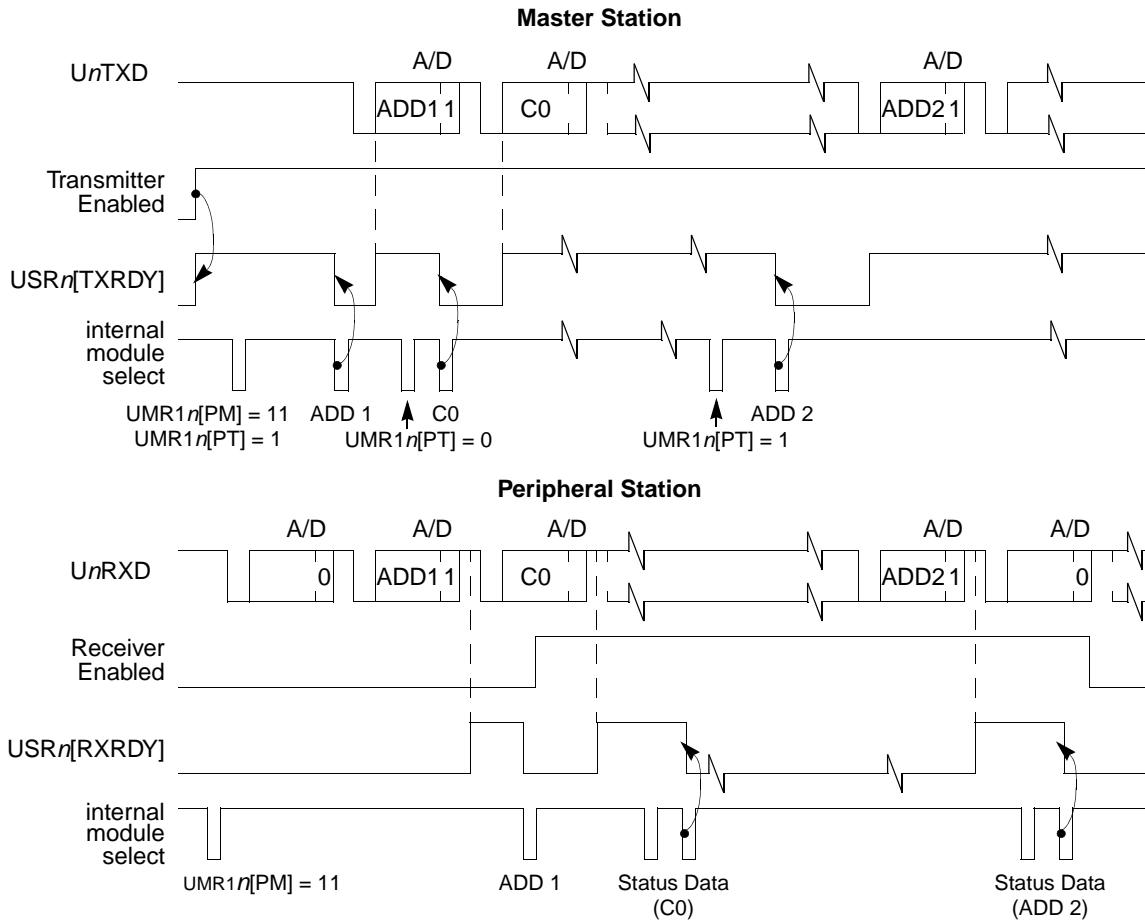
Master Station

A/D A/D A/D

U$n$TXD

ADD1 1 C0 ADD2 1

Transmitter Enabled

USR$n$[TXRDY]

internal module select

UMR1$n$[PM] = 11
UMR1$n$[PT] = 1

ADD 1

UMR1$n$[PT] = 0

C0

UMR1$n$[PT] = 1

ADD 2

Peripheral Station

A/D A/D A/D A/D A/D

U$n$RXD

0 ADD1 1 C0 ADD2 1 0

Receiver Enabled

USR$n$[RXRDY]

internal module select

UMR1$n$[PM] = 11

ADD 1

Status Data (C0)

Status Data (ADD 2)